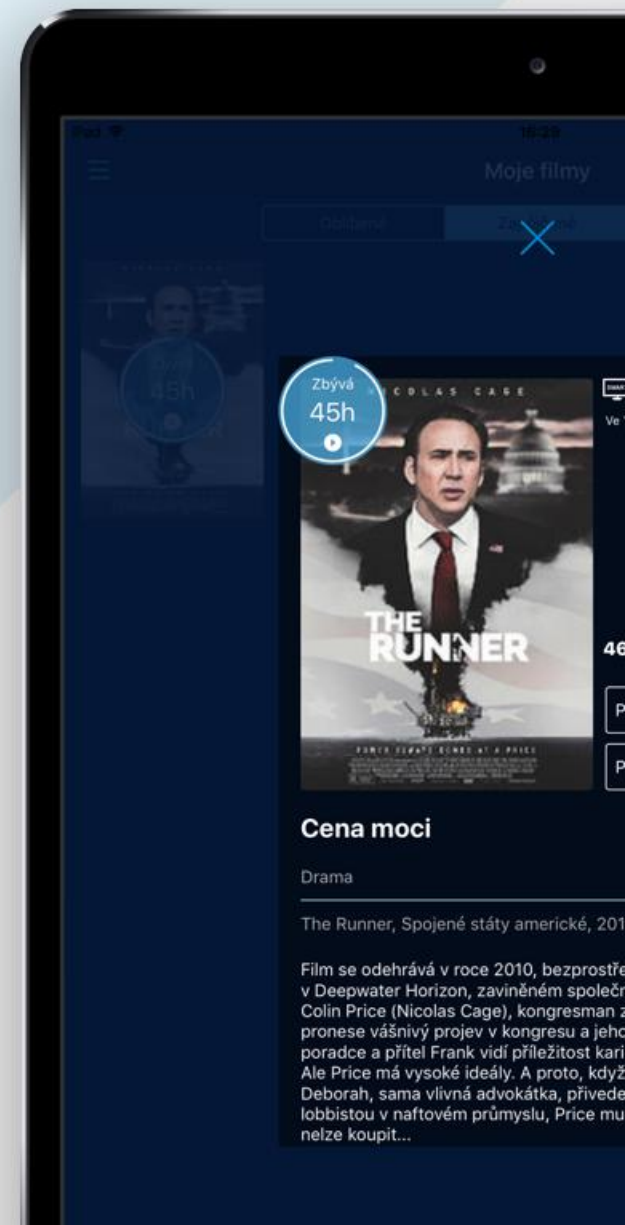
iPad
16:29
Moje filmy
Oblíbené
Zapůjčené

Zbývá
45h

Zbývá
45h

NICOLAS CAGE
THE RUNNER
POWER ALWAYS COMES AT A PRICE

Ve

46

P
P

Cena moci

Drama

The Runner, Spojené státy americké, 201

Film se odehrává v roce 2010, bezprostře v Deepwater Horizon, zaviněném společn Colin Price (Nicolas Cage), kongresman z pronese vášnivý projev v kongresu a jeho poradce a přítel Frank vidí příležitost kari Ale Price má vysoké ideály. A proto, když Deborah, sama vlivná advokátka, přivede lobbistou v naftovém průmyslu, Price mu nelze koupit...